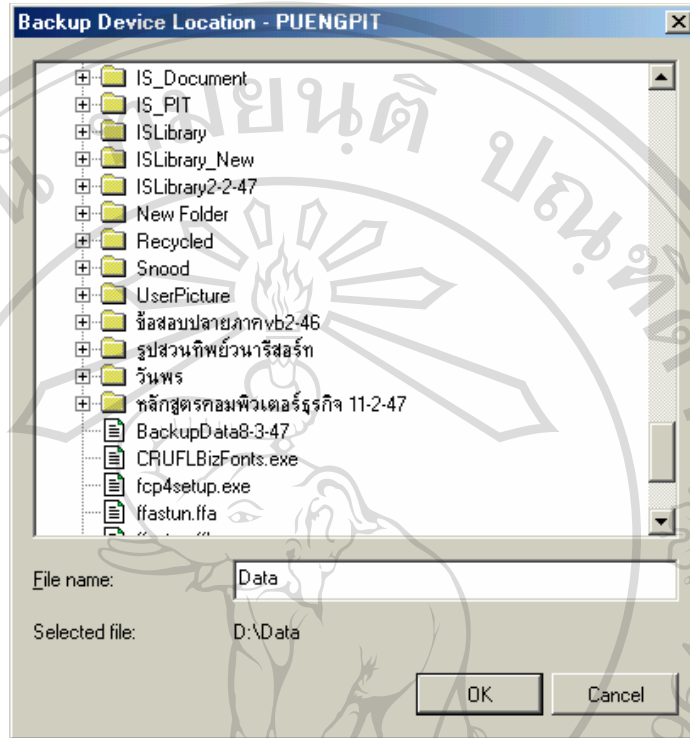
Backup Device Location - PUENGPIT

IS_Document
IS_PIT
ISLibrary
ISLibrary_New
ISLibrary2-2-47
New Folder
Recycled
Snood
UserPicture
ข้อสอบปลายภาคvb2-46
รูปสวนทิพย์วนารีสอร์ท
วันพร
หลักสูตรคอมพิวเตอร์ธุรกิจ 11-2-47
BackupData8-3-47
CRUFLBizFonts.exe
fcp4setup.exe
ffastun.ffa
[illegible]

File name: Data

Selected file: D:\Data

OK
Cancel